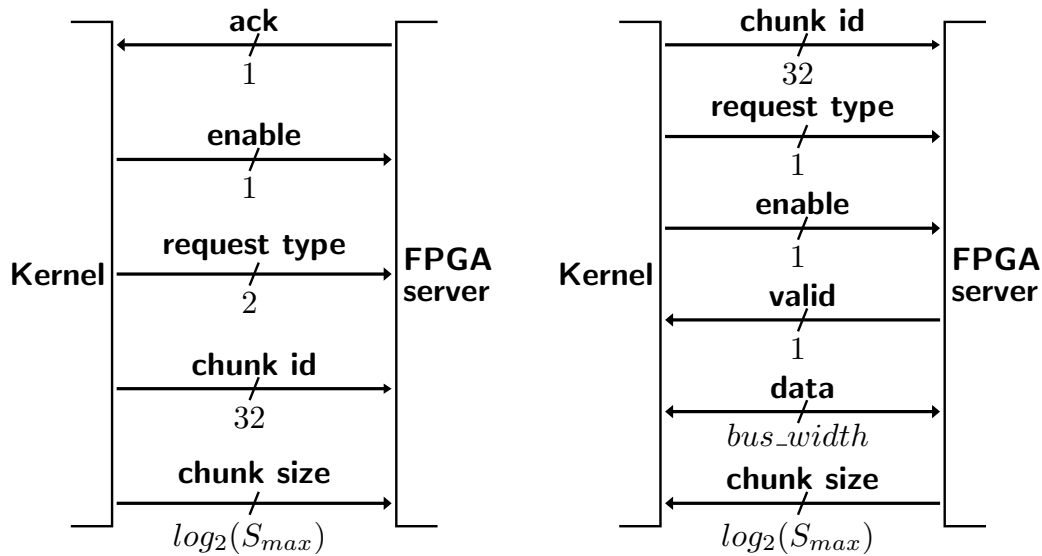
Kernel

ack
1

enable
1

request type
2

chunk id
32

chunk size
$log_2(S_{max})$

FPGA server

Kernel

chunk id
32

request type
1

enable
1

valid
1

data
$bus\_width$

chunk size
$log_2(S_{max})$

FPGA server